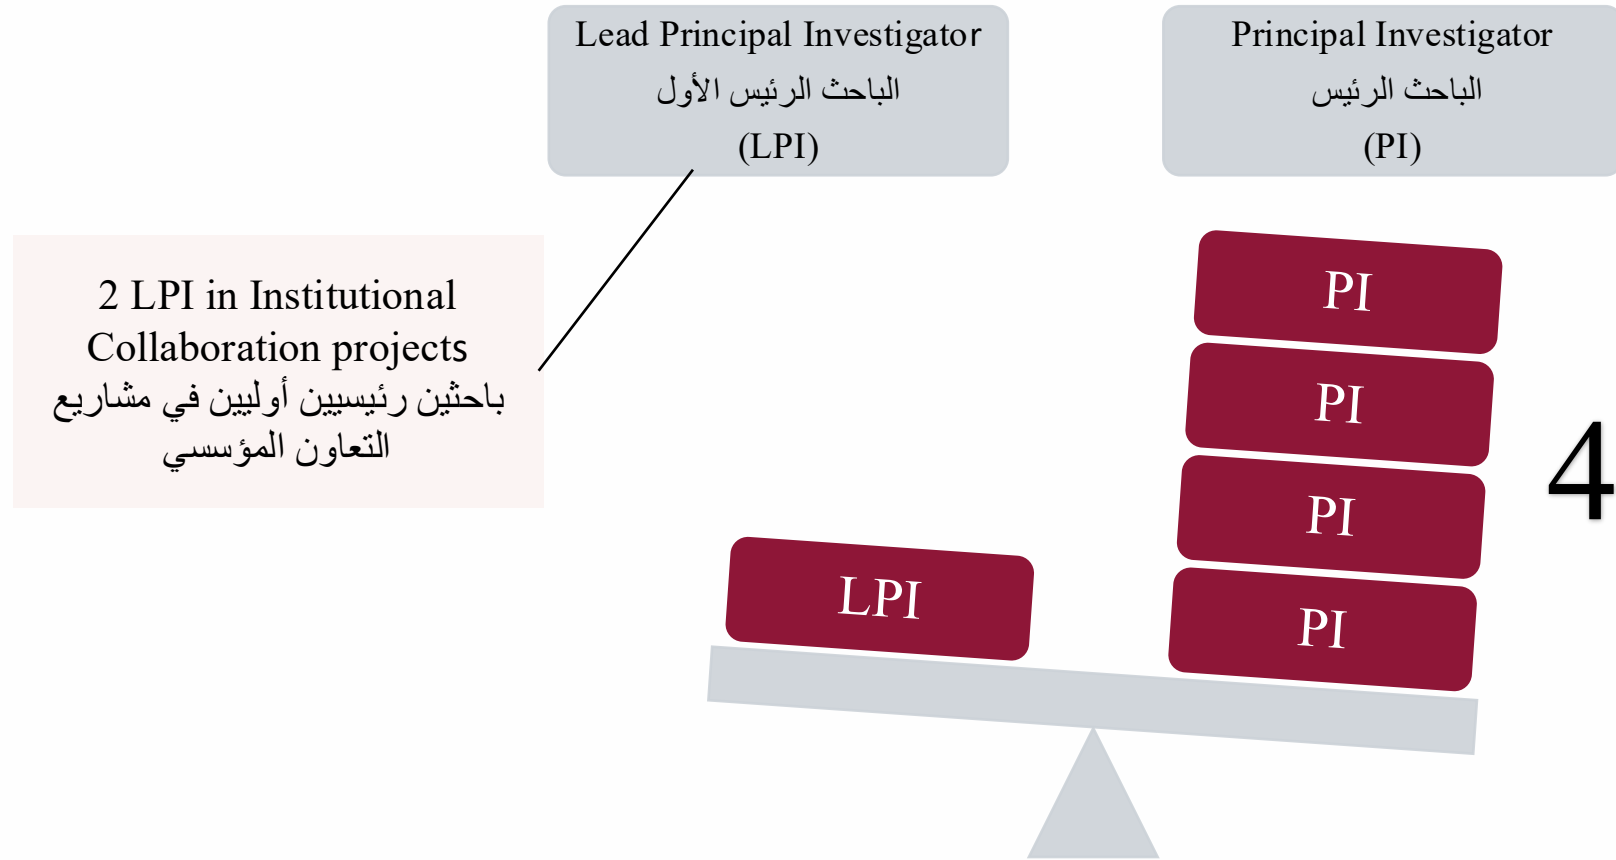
Lead Principal Investigator
الباحث الرئيس الأول
(LPI)

Principal Investigator
الباحث الرئيس
(PI)

2 LPI in Institutional Collaboration projects
باحثين رئيسيين أوليين في مشاريع التعاون المؤسسي

PI
PI
PI
PI

4

LPI